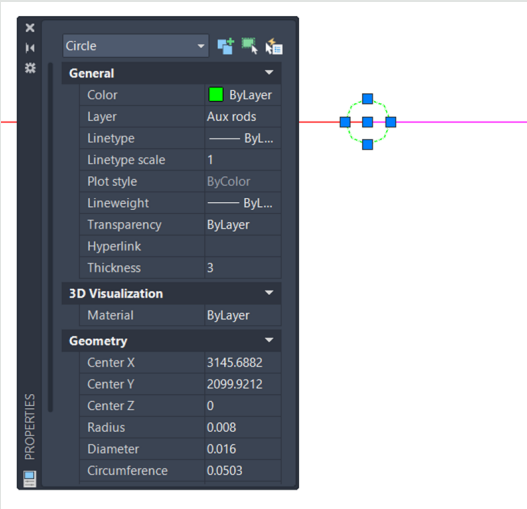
Circle

General

| Color | ByLayer |
|---|---|
| Layer | Aux rods |
| Linetype | ——— ByL... |
| Linetype scale | 1 |
| Plot style | ByColor |
| Lineweight | ——— ByL... |
| Transparency | ByLayer |
| Hyperlink | |
| Thickness | 3 |

3D Visualization

| Material | ByLayer |
|---|---|

Geometry

| Center X | 3145.6882 |
|---|---|
| Center Y | 2099.9212 |
| Center Z | 0 |
| Radius | 0.008 |
| Diameter | 0.016 |
| Circumference | 0.0503 |

PROPERTIES